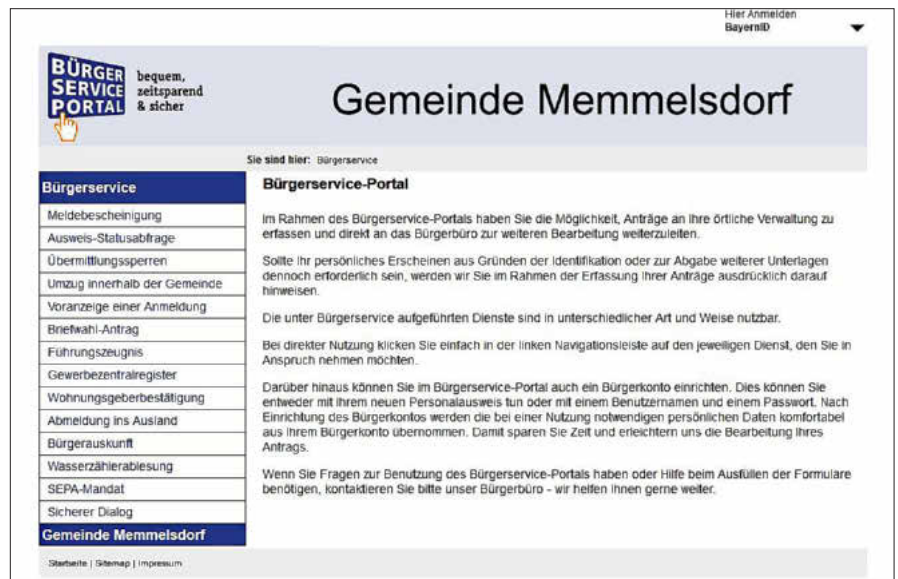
Hier Anmelden
BayernID

BÜRGER SERVICE PORTAL bequem, zeitsparend & sicher

Gemeinde Memmelsdorf

Sie sind hier: Bürgerservice

Bürgerservice
Meldebescheinigung
Ausweis-Statusabfrage
Übermittlungssperren
Umzug innerhalb der Gemeinde
Voranzeige einer Anmeldung
Briefwahl-Antrag
Führungszeugnis
Gewerbezentralregister
Wohnungsgeberbestätigung
Abmeldung ins Ausland
Bürgerauskunft
Wasserzählerablesung
SEPA-Mandat
Sicherer Dialog
Gemeinde Memmelsdorf

Bürgerservice-Portal

Im Rahmen des Bürgerservice-Portals haben Sie die Möglichkeit, Anträge an Ihre örtliche Verwaltung zu erfassen und direkt an das Bürgerbüro zur weiteren Bearbeitung weiterzuleiten.

Sollte Ihr persönliches Erscheinen aus Gründen der Identifikation oder zur Abgabe weiterer Unterlagen dennoch erforderlich sein, werden wir Sie im Rahmen der Erfassung Ihrer Anträge ausdrücklich darauf hinweisen.

Die unter Bürgerservice aufgeführten Dienste sind in unterschiedlicher Art und Weise nutzbar.

Bei direkter Nutzung klicken Sie einfach in der linken Navigationsleiste auf den jeweiligen Dienst, den Sie in Anspruch nehmen möchten.

Darüber hinaus können Sie im Bürgerservice-Portal auch ein Bürgerkonto einrichten. Dies können Sie entweder mit Ihrem neuen Personalausweis tun oder mit einem Benutzernamen und einem Passwort. Nach Einrichtung des Bürgerkontos werden die bei einer Nutzung notwendigen persönlichen Daten komfortabel aus Ihrem Bürgerkonto übernommen. Damit sparen Sie Zeit und erleichtern uns die Bearbeitung Ihres Antrags.

Wenn Sie Fragen zur Benutzung des Bürgerservice-Portals haben oder Hilfe beim Ausfüllen der Formulare benötigen, kontaktieren Sie bitte unser Bürgerbüro - wir helfen Ihnen gerne weiter.

Startseite | Sitemap | Impressum